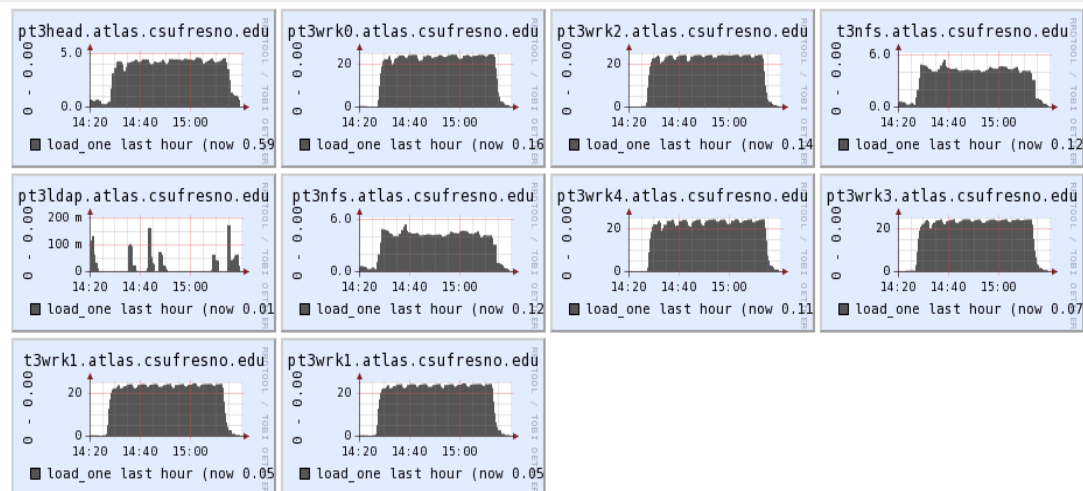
pt3head.atlas.csufresno.edu
0 - 0.00
5.0
0.0
14:20 14:40 15:00
RRDTOOL / TOBI OETIKER
load_one last hour (now 0.59

pt3wrk0.atlas.csufresno.edu
0 - 0.00
20
0
14:20 14:40 15:00
RRDTOOL / TOBI OETIKER
load_one last hour (now 0.16

pt3wrk2.atlas.csufresno.edu
0 - 0.00
20
0
14:20 14:40 15:00
RRDTOOL / TOBI OETIKER
load_one last hour (now 0.14

t3nfs.atlas.csufresno.edu
0 - 0.00
6.0
0.0
14:20 14:40 15:00
RRDTOOL / TOBI OETIKER
load_one last hour (now 0.12

pt3ldap.atlas.csufresno.edu
0 - 0.00
200 m
100 m
0
14:20 14:40 15:00
RRDTOOL / TOBI OETIKER
load_one last hour (now 0.01

pt3nfs.atlas.csufresno.edu
0 - 0.00
6.0
0.0
14:20 14:40 15:00
RRDTOOL / TOBI OETIKER
load_one last hour (now 0.12

pt3wrk4.atlas.csufresno.edu
0 - 0.00
20
0
14:20 14:40 15:00
RRDTOOL / TOBI OETIKER
load_one last hour (now 0.11

pt3wrk3.atlas.csufresno.edu
0 - 0.00
20
0
14:20 14:40 15:00
RRDTOOL / TOBI OETIKER
load_one last hour (now 0.07

t3wrk1.atlas.csufresno.edu
0 - 0.00
20
0
14:20 14:40 15:00
RRDTOOL / TOBI OETIKER
load_one last hour (now 0.05

pt3wrk1.atlas.csufresno.edu
0 - 0.00
20
0
14:20 14:40 15:00
RRDTOOL / TOBI OETIKER
load_one last hour (now 0.05